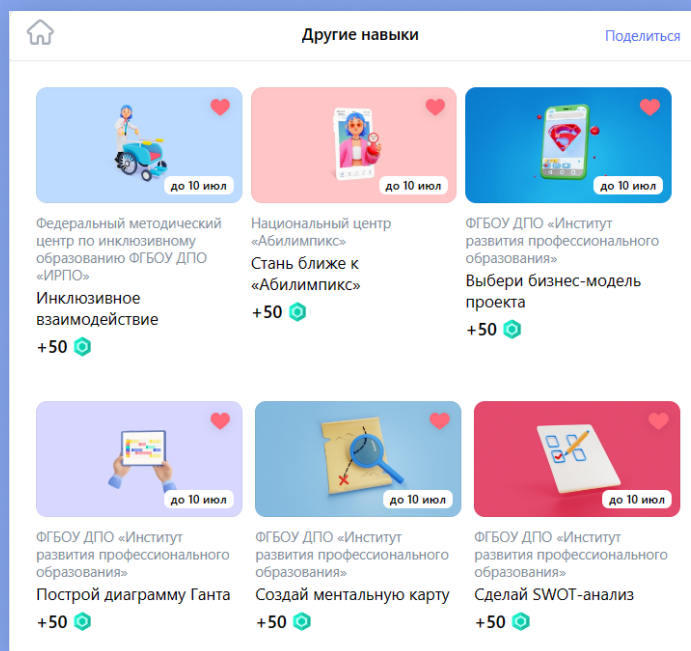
Другие навыки

Поделиться

до 10 июл

Федеральный методический центр по инклюзивному образованию ФГБОУ ДПО «ИРПО»

Инклюзивное взаимодействие

+50

до 10 июл

Национальный центр «Абилимпикс»

Стань ближе к «Абилимпикс»

+50

до 10 июл

ФГБОУ ДПО «Институт развития профессионального образования»

Выбери бизнес-модель проекта

+50

до 10 июл

ФГБОУ ДПО «Институт развития профессионального образования»

Построй диаграмму Ганта

+50

до 10 июл

ФГБОУ ДПО «Институт развития профессионального образования»

Создай ментальную карту

+50

до 10 июл

ФГБОУ ДПО «Институт развития профессионального образования»

Сделай SWOT-анализ

+50